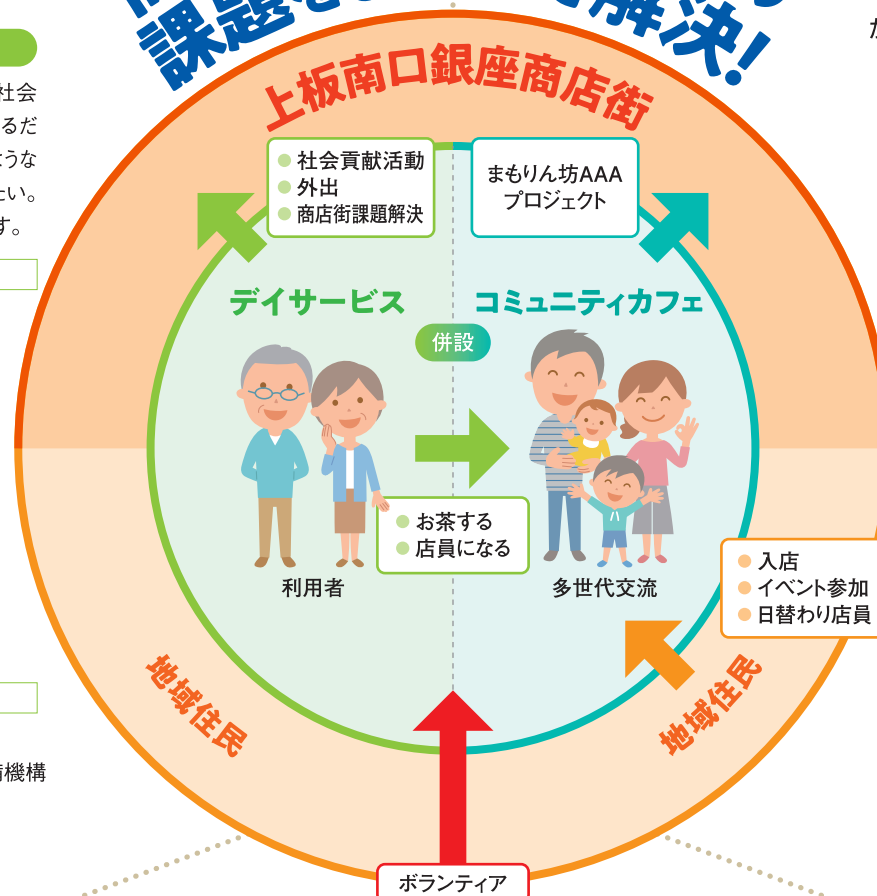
課題を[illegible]解決!

上板南口銀座商店街

社会貢献活動
外出
商店街課題解決

まもりん坊AAA
プロジェクト

デイサービス

コミュニティカフェ

併設

お茶する
店員になる

利用者

多世代交流

入店
イベント参加
日替わり店員

地域住民

地域住民

ボランティア

社会
るだ
うな
い。
す。

機構

か